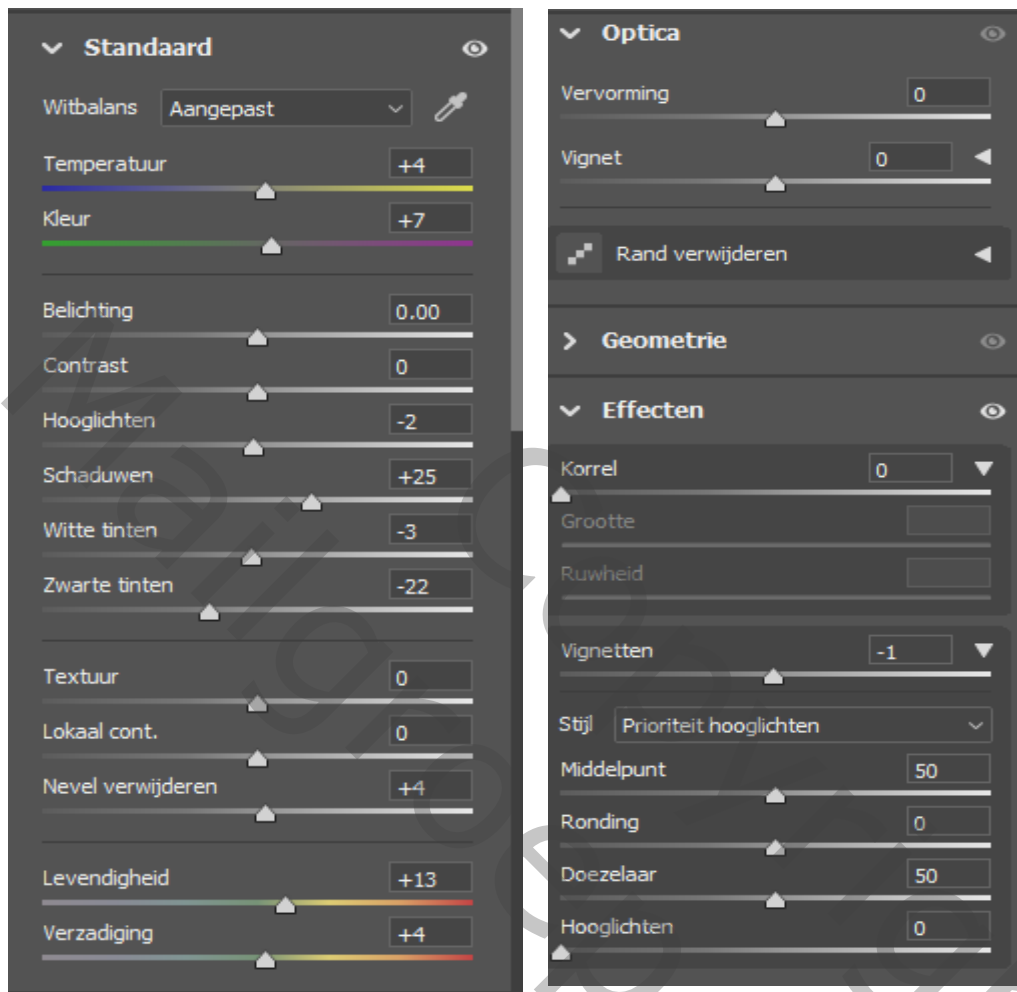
Standaard

Witbalans Aangepast

Temperatuur +4

Kleur +7

Belichting 0.00

Contrast 0

Hooglichten -2

Schaduwen +25

Witte tinten -3

Zwarte tinten -22

Textuur 0

Lokaal cont. 0

Nevel verwijderen +4

Levendigheid +13

Verzadiging +4

Optica

Vervorming 0

Vignet 0

Rand verwijderen

Geometrie

Effecten

Korrel 0

Grootte

Ruwheid

Vignetten -1

Stijl Prioriteit hooglichten

Middelpunt 50

Ronding 0

Doezelaar 50

Hooglichten 0